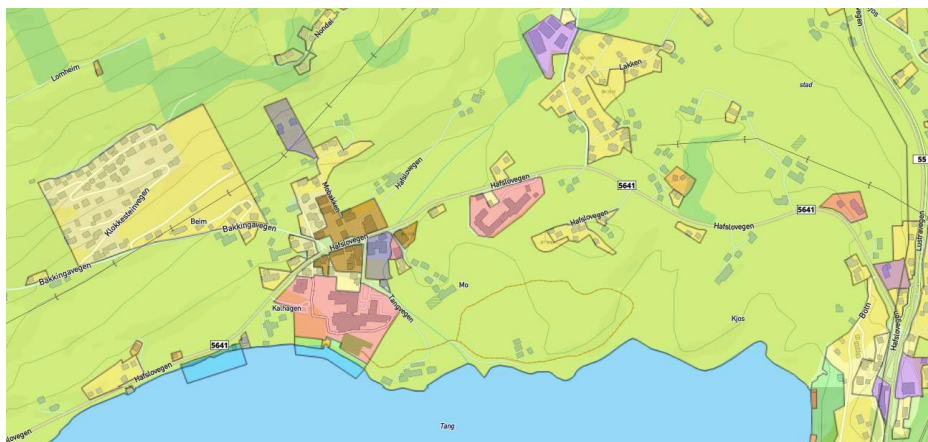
Nordel
Lomheim
Løkken
stad
Hafslovegen
Klokkestenvegen
Beim
Bakkingavegen
Bakkingavegen
Hafslovegen
Hafslovegen
5641
Hafslovegen
5641
Hafslovegen
Mo
Tangevegen
Kaihagen
5641
Hafslovegen
Kjos
Tang
Lustravegen
Hafslovegen
Bruhn
55
Iøfsnesvegen